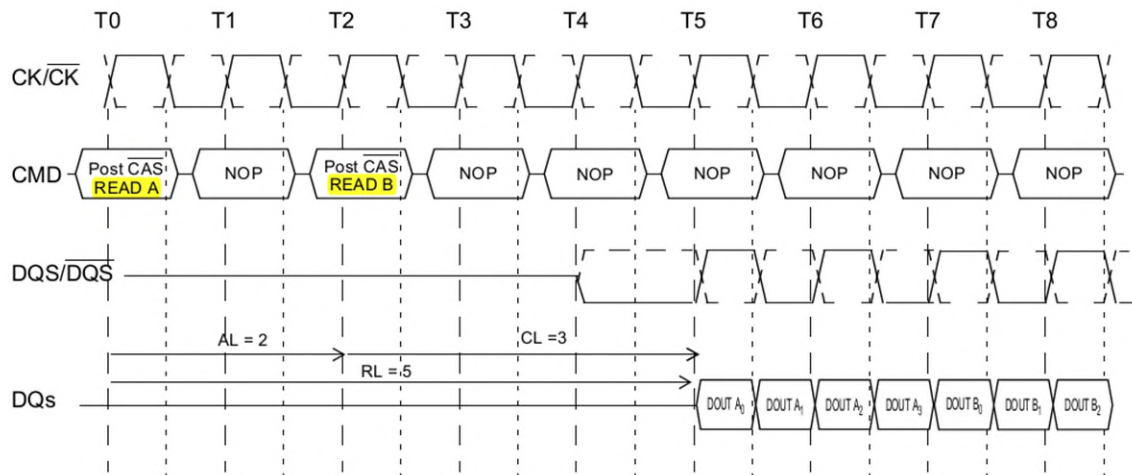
T0 T1 T2 T3 T4 T5 T6 T7 T8

$CK/\overline{CK}$

CMD Post $\overline{CAS}$ READ A NOP Post $\overline{CAS}$ READ B NOP NOP NOP NOP NOP NOP

$DQS/\overline{DQS}$

AL = 2

CL =3

RL = 5

DQs DOUT $A_0$ DOUT $A_1$ DOUT $A_2$ DOUT $A_3$ DOUT $B_0$ DOUT $B_1$ DOUT $B_2$